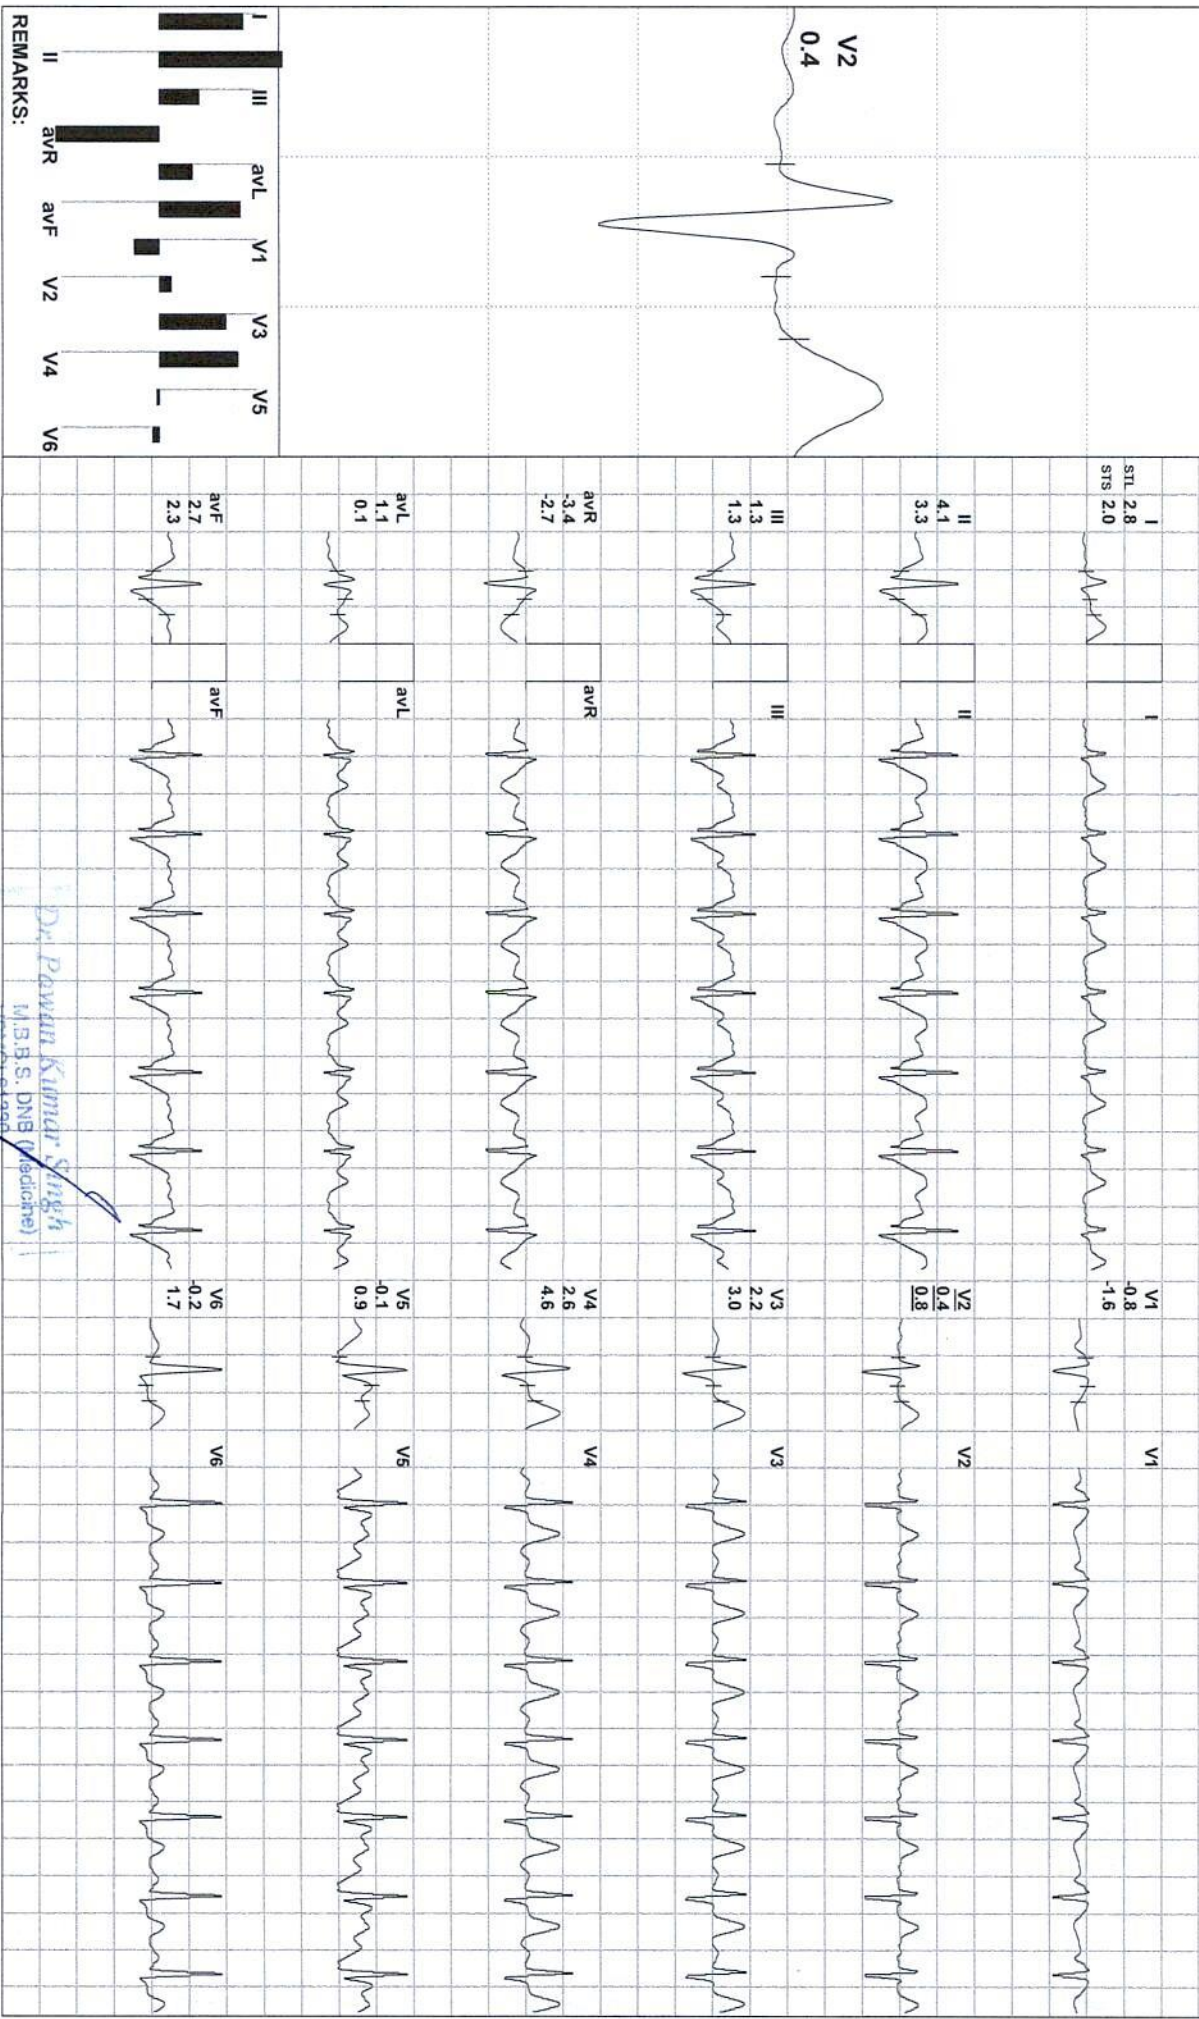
V2
0.4

I
III
avL
V1
V3
V5
II
avR
avF
V2
V4
V6
REMARKS:

STL 2.8
STS 2.0
I

II
4.1
3.3
II

III
1.3
1.3
III

avR
-3.4
-2.7
avR

avL
1.1
0.1
avL

avF
2.7
2.3
avF

V1
-0.8
-1.6
V1

V2
0.4
0.8
V2

V3
2.2
3.0
V3

V4
2.6
4.6
V4

V5
-0.1
0.9
V5

V6
-0.2
1.7
V6

Dr. Pawan Kumar Singh
M.B.B.S. DNB (Medicine)
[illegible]